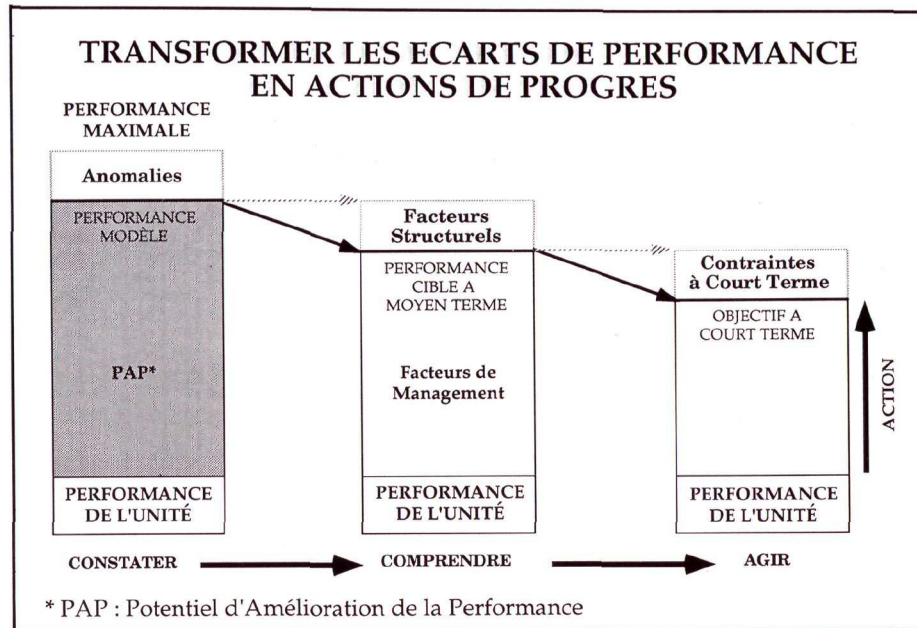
TRANSFORMER LES ECARTS DE PERFORMANCE EN ACTIONS DE PROGRES

PERFORMANCE MAXIMALE

Anomalies

PERFORMANCE MODÈLE

PAP*

PERFORMANCE DE L'UNITÉ

Facteurs Structurels

PERFORMANCE CIBLE A MOYEN TERME

Facteurs de Management

PERFORMANCE DE L'UNITÉ

Contraintes à Court Terme

OBJECTIF A COURT TERME

ACTION

PERFORMANCE DE L'UNITÉ

CONSTATER

COMPRENDRE

AGIR

* PAP : Potentiel d'Amélioration de la Performance